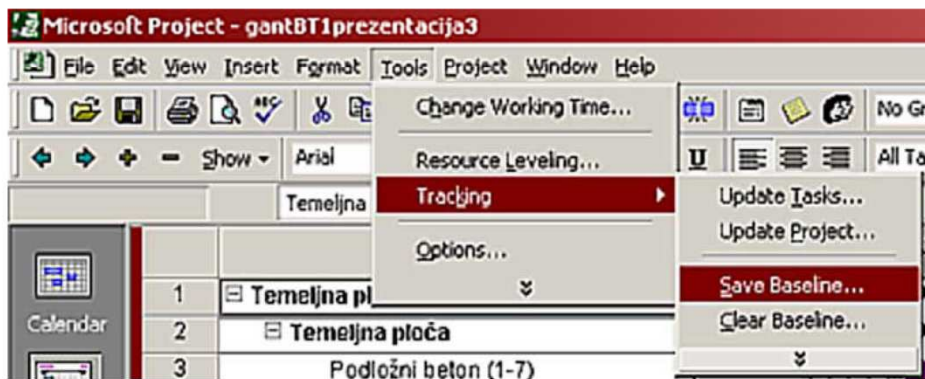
Microsoft Project - gantBT1prezentacija3

File Edit View Insert Format Tools Project Window Help

Change Working Time...

Show Arial

Resource Leveling...

No Gr

All Ta

Temeljna

Tracking

Update Tasks...

Update Project...

Options...

Save Baseline...

1 Temeljna pl

Clear Baseline...

Calendar

2 Temeljna ploča

3 Podložni beton (1-7)